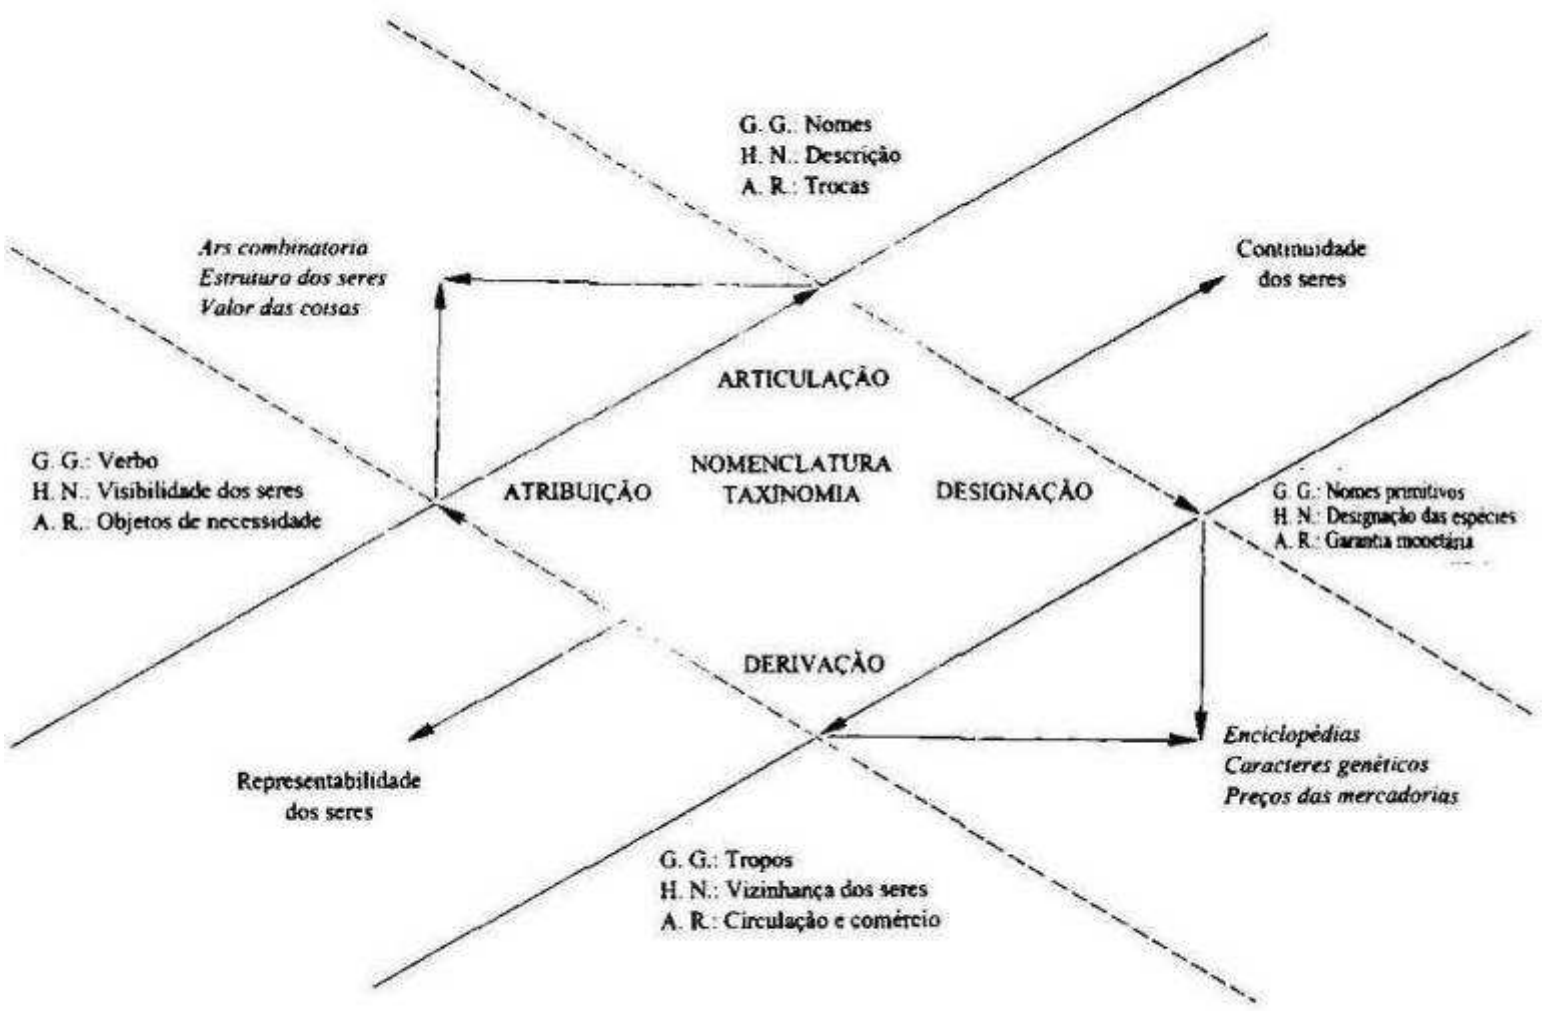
G. G.: Nomes
H. N.: Descrição
A. R.: Trocas

Ars combinatoria
Estrutura dos seres
Valor das coisas

Continuidade dos seres

ARTICULAÇÃO

G. G.: Verbo
H. N.: Visibilidade dos seres
A. R.: Objetos de necessidade

ATRIBUIÇÃO

NOMENCLATURA
TAXINOMIA

DESIGNAÇÃO

G. G.: Nomes primitivos
H. N.: Designação das espécies
A. R.: Garantia monetária

DERIVAÇÃO

Representabilidade dos seres

Enciclopédias
Caracteres genéticos
Preços das mercadorias

G. G.: Tropos
H. N.: Vizinhança dos seres
A. R.: Circulação e comércio